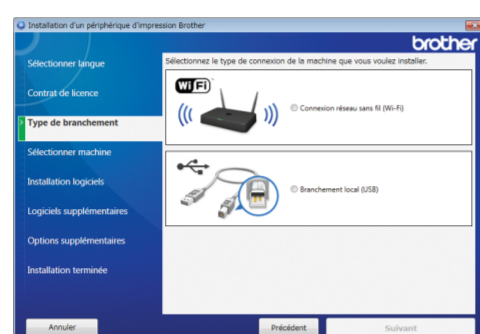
Installation d'un périphérique d'impression Brother

brother

Sélectionner langue

Contrat de licence

Type de branchement

Sélectionner machine

Installation logiciels

Logiciels supplémentaires

Options supplémentaires

Installation terminée

Sélectionnez le type de connexion de la machine que vous voulez installer.

WiFi

Connexion réseau sans fil (Wi-Fi)

Branchement local (USB)

Annuler

Précédent

Suivant